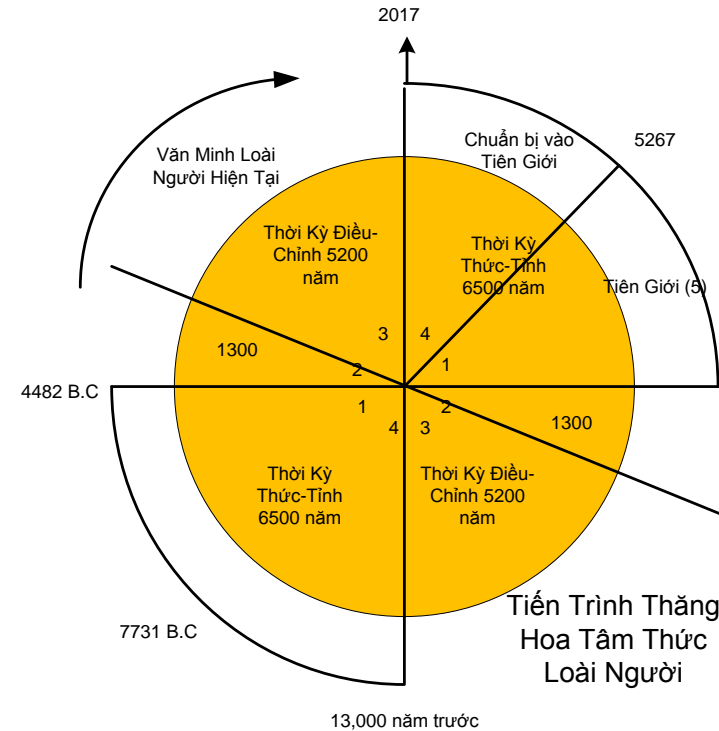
2017

Văn Minh Loài Người Hiện Tại

Chuẩn bị vào Tiên Giới

5267

Thời Kỳ Điều-Chỉnh 5200 năm

Thời Kỳ Thức-Tỉnh 6500 năm

Tiên Giới (5)

3

4

1300

2

1

4482 B.C

1

2

4

3

1300

Thời Kỳ Thức-Tỉnh 6500 năm

Thời Kỳ Điều-Chỉnh 5200 năm

Tiến Trình Thăng Hoa Tâm Thức Loài Người

7731 B.C

13,000 năm trước